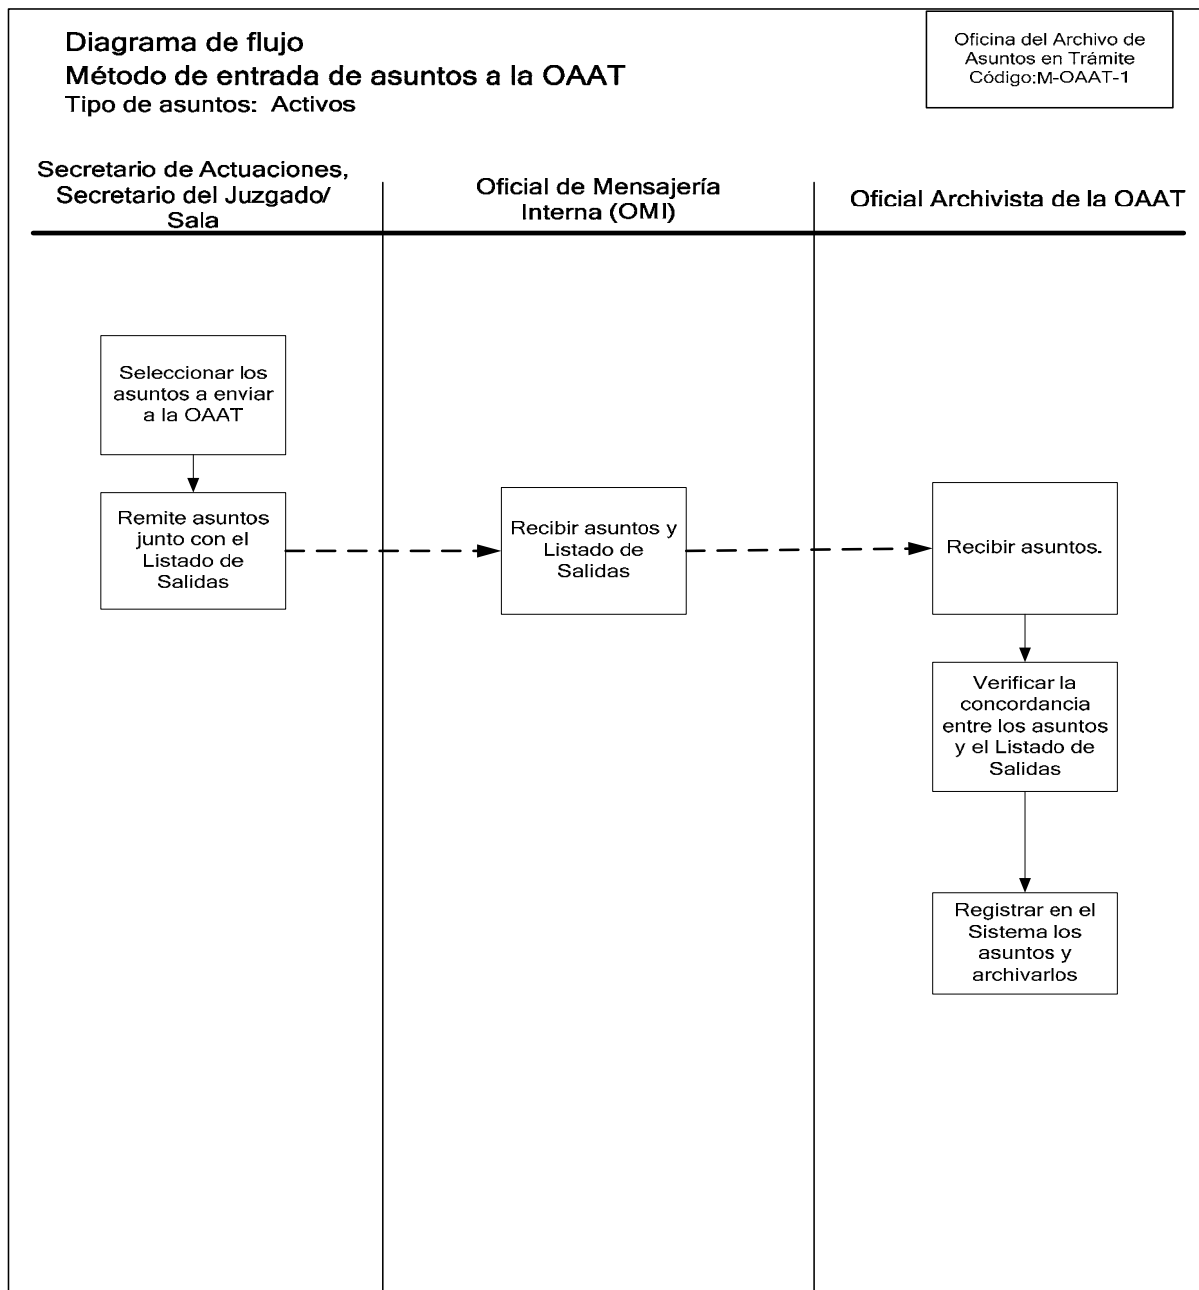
Diagrama de flujo
Método de entrada de asuntos a la OAAT
Tipo de asuntos: Activos

Oficina del Archivo de Asuntos en Trámite
Código:M-OAAT-1

Secretario de Actuaciones, Secretario del Juzgado/ Sala

Oficial de Mensajería Interna (OMI)

Oficial Archivista de la OAAT

Seleccionar los asuntos a enviar a la OAAT

Remite asuntos junto con el Listado de Salidas

Recibir asuntos y Listado de Salidas

Recibir asuntos.

Verificar la concordancia entre los asuntos y el Listado de Salidas

Registrar en el Sistema los asuntos y archivarlos